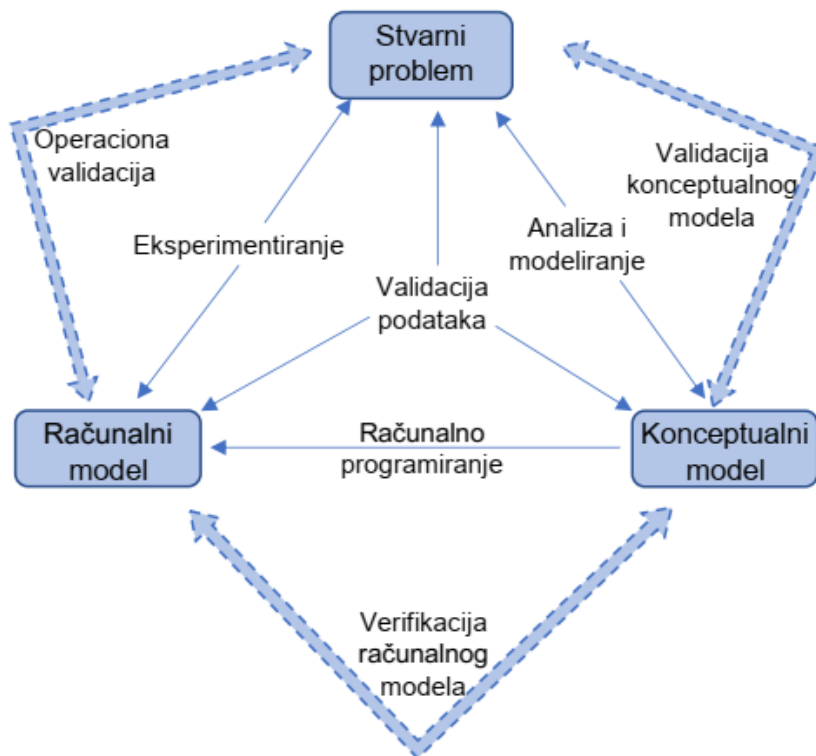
Stvarni problem

Operaciona validacija

Validacija konceptualnog modela

Eksperimentiranje

Analiza i modeliranje

Validacija podataka

Računalni model

Računalno programiranje

Konceptualni model

Verifikacija računalnog modela